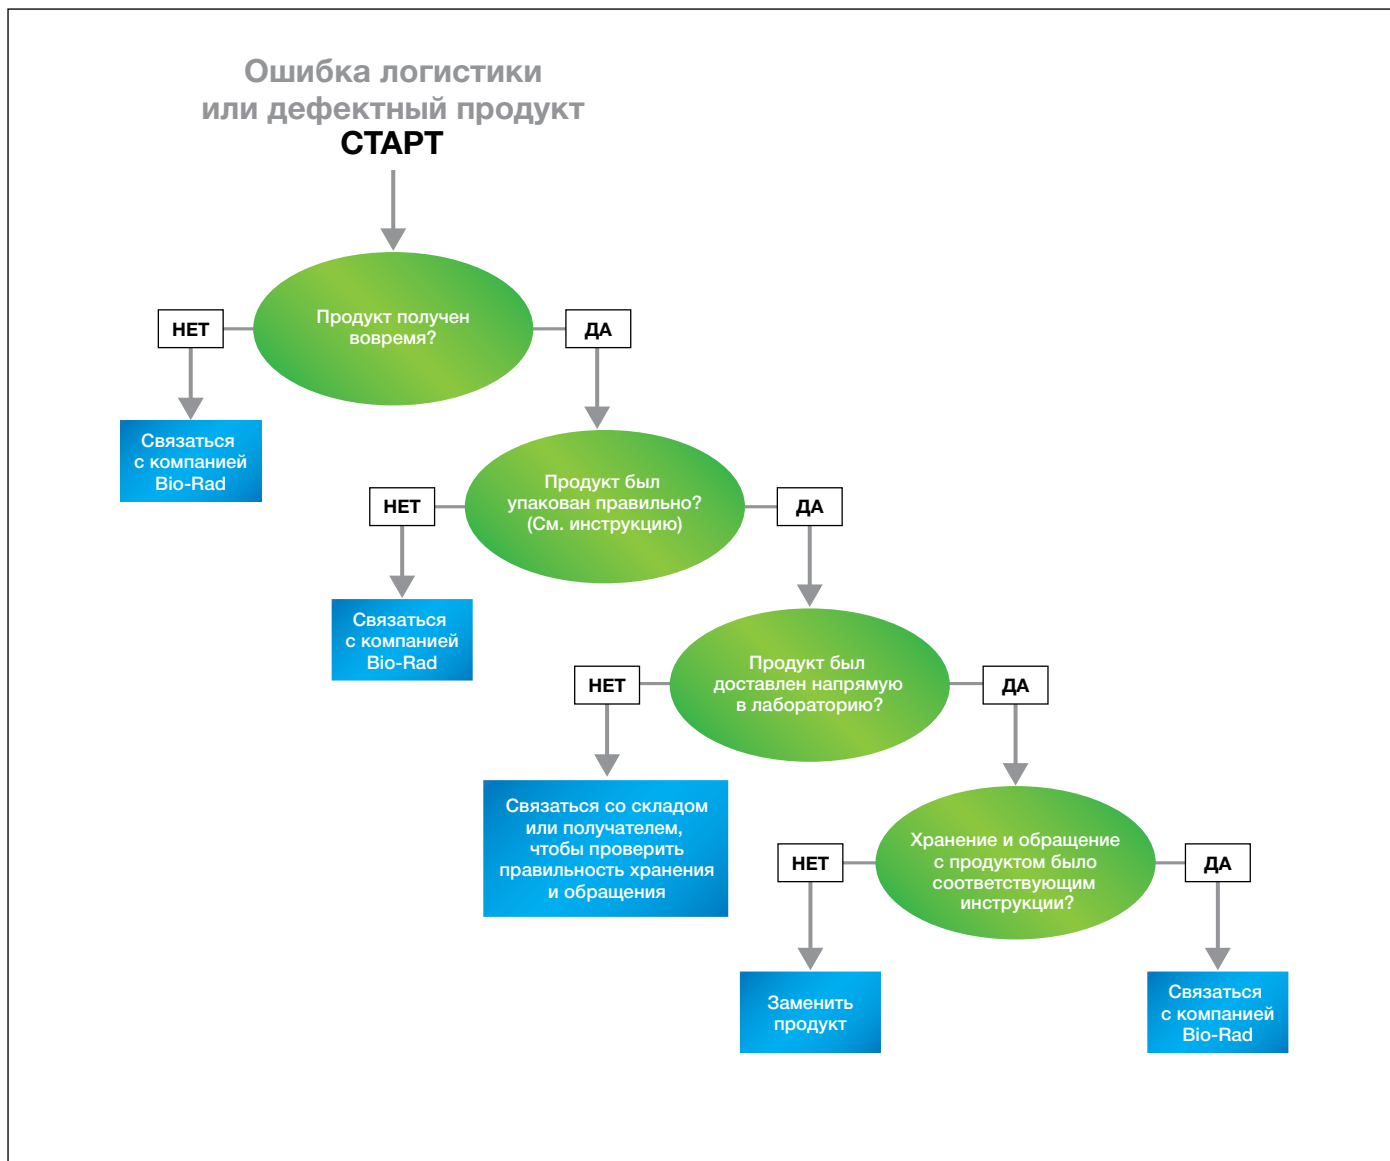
Ошибка логистики или дефектный продукт
СТАРТ

НЕТ
Продукт получен вовремя?
ДА

Связаться с компанией Bio-Rad

НЕТ
Продукт был упакован правильно? (См. инструкцию)
ДА

Связаться с компанией Bio-Rad

НЕТ
Продукт был доставлен напрямую в лабораторию?
ДА

Связаться со складом или получателем, чтобы проверить правильность хранения и обращения

НЕТ
Хранение и обращение с продуктом было соответствующим инструкции?
ДА

Заменить продукт

Связаться с компанией Bio-Rad